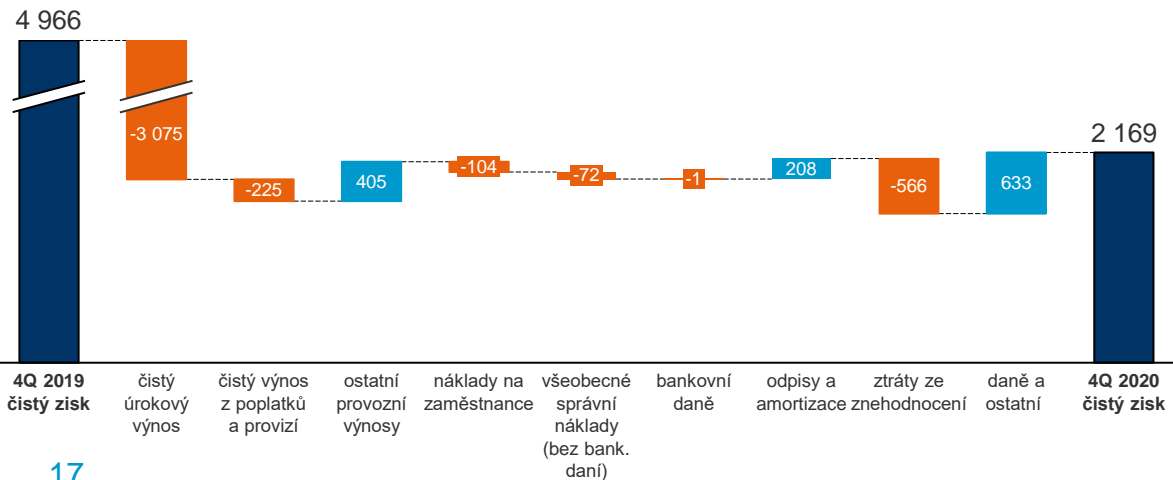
4 966

-3 075

-225

405

-104

-72

-1

208

-566

633

2 169

4Q 2019 čistý zisk

čistý úrokový výnos

čistý výnos z poplatků a provizí

ostatní provozní výnosy

náklady na zaměstnance

všeobecné správní náklady (bez bank. daní)

bankovní daně

odpisy a amortizace

ztráty ze znehodnocení

daně a ostatní

4Q 2020 čistý zisk

17